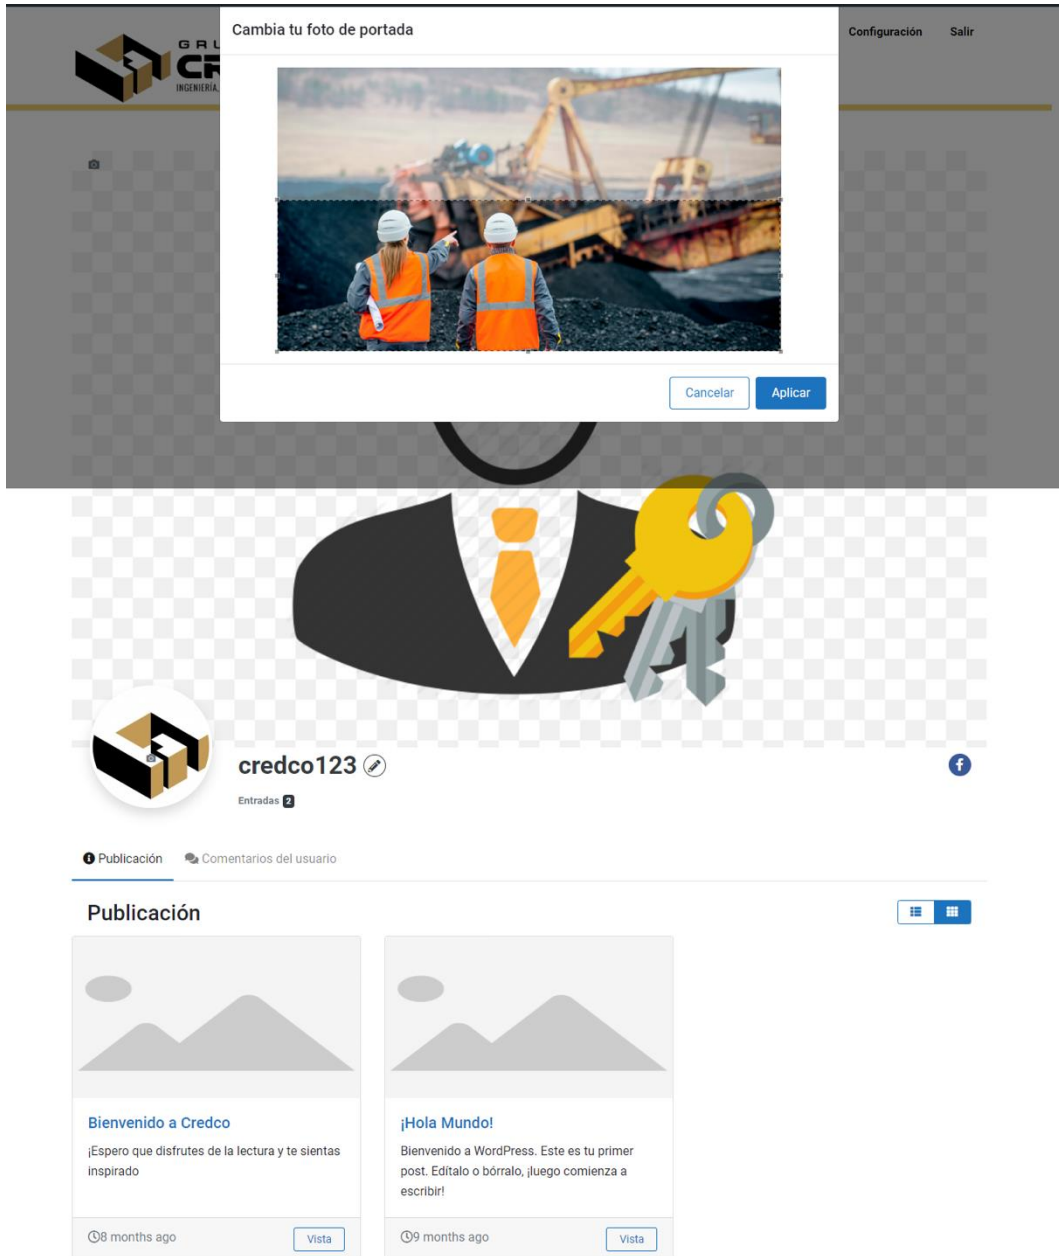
GRU
CR
INGENIERÍA,

Configuración Salir

Cambia tu foto de portada

Cancelar Aplicar

credco123

Entradas 2

Publicación Comentarios del usuario

Publicación

Bienvenido a Credco

¡Espero que disfrutes de la lectura y te sientas inspirado

8 months ago Vista

¡Hola Mundo!

Bienvenido a WordPress. Este es tu primer post. Edítalo o bórralo, ¡luego comienza a escribir!

9 months ago Vista